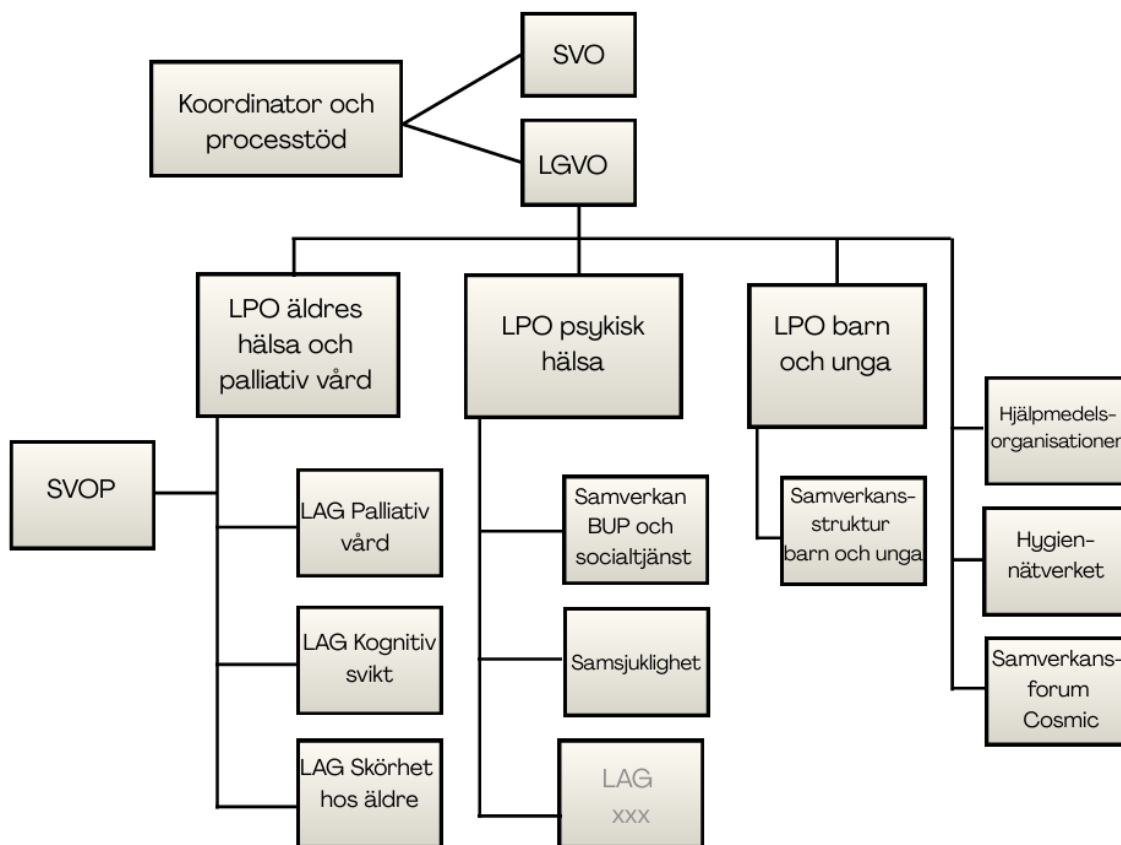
SVO

Koordinator och processtöd

LGVO

LPO äldres hälsa och palliativ vård

LPO psykisk hälsa

LPO barn och unga

Hjälpmedelsorganisationen

SVOP

LAG Palliativ vård

Samverkan BUP och socialtjänst

Samverkansstruktur barn och unga

Hygiennätverket

LAG Kognitiv svikt

Samsjuklighet

Samverkansforum Cosmic

LAG Skörhet hos äldre

LAG xxx